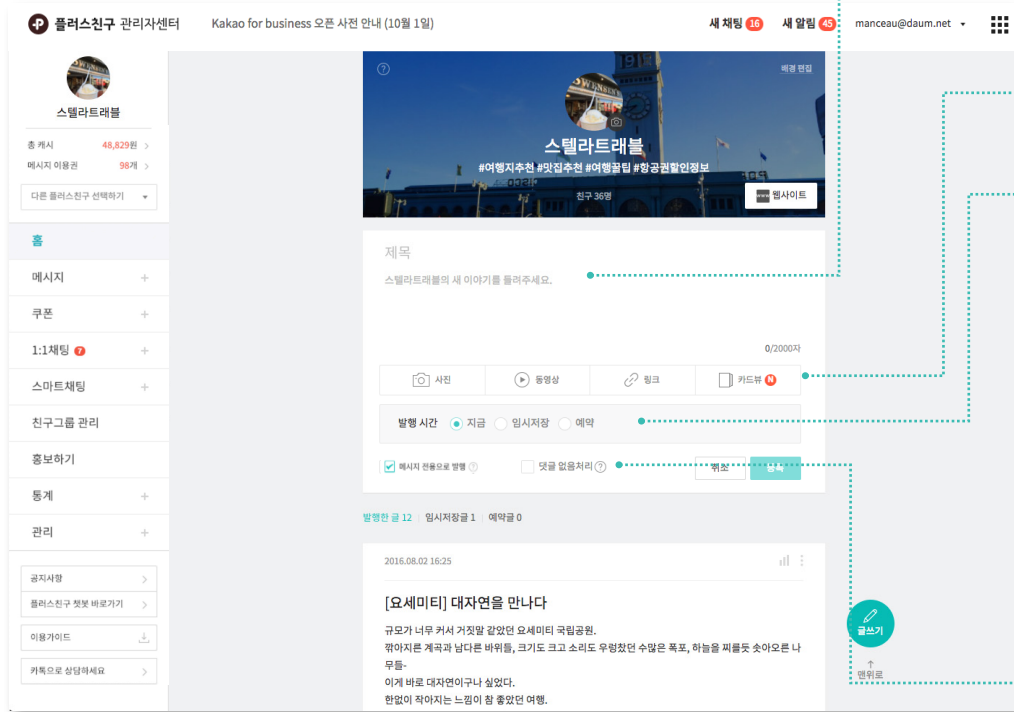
플러스친구 관리자센터

Kakao for business 오픈 사전 안내 (10월 1일)

새 채팅 16 새 알림 45 manceau@daum.net

스텔라트래블

총 캐시 48,829원

메시지 이용권 98개

다른 플러스친구 선택하기

홈

메시지 +

쿠폰 +

1:1채팅 7 +

스마트채팅 +

친구그룹 관리

홍보하기

통계 +

관리 +

공지사항

플러스친구 챗봇 바로가기

이용가이드

카톡으로 상담하세요

?

배경 편집

스텔라트래블

#여행지추천 #맛집추천 #여행꿀팁 #항공권할인정보

친구 36명

웹사이트

제목

스텔라트래블의 새 이야기를 들려주세요.

0/2000자

사진 동영상 링크 카드뷰 N

발행 시간 지금 임시저장 예약

메시지 전용으로 발행 ?

댓글 없음처리 ?

취소 등록

발행한 글 12 | 임시저장글 1 | 예약글 0

2016.08.02 16:25

[요세미티] 대자연을 만나다

규모가 너무 커서 거짓말 같았던 요세미티 국립공원.
깎아지른 계곡과 남다른 바위들, 크기도 크고 소리도 우렁찼던 수많은 폭포, 하늘을 찌를듯 솟아오른 나무들-
이게 바로 대자연이구나 싶었다.
한없이 작아지는 느낌이 참 좋았던 여행.

글쓰기

맨위로